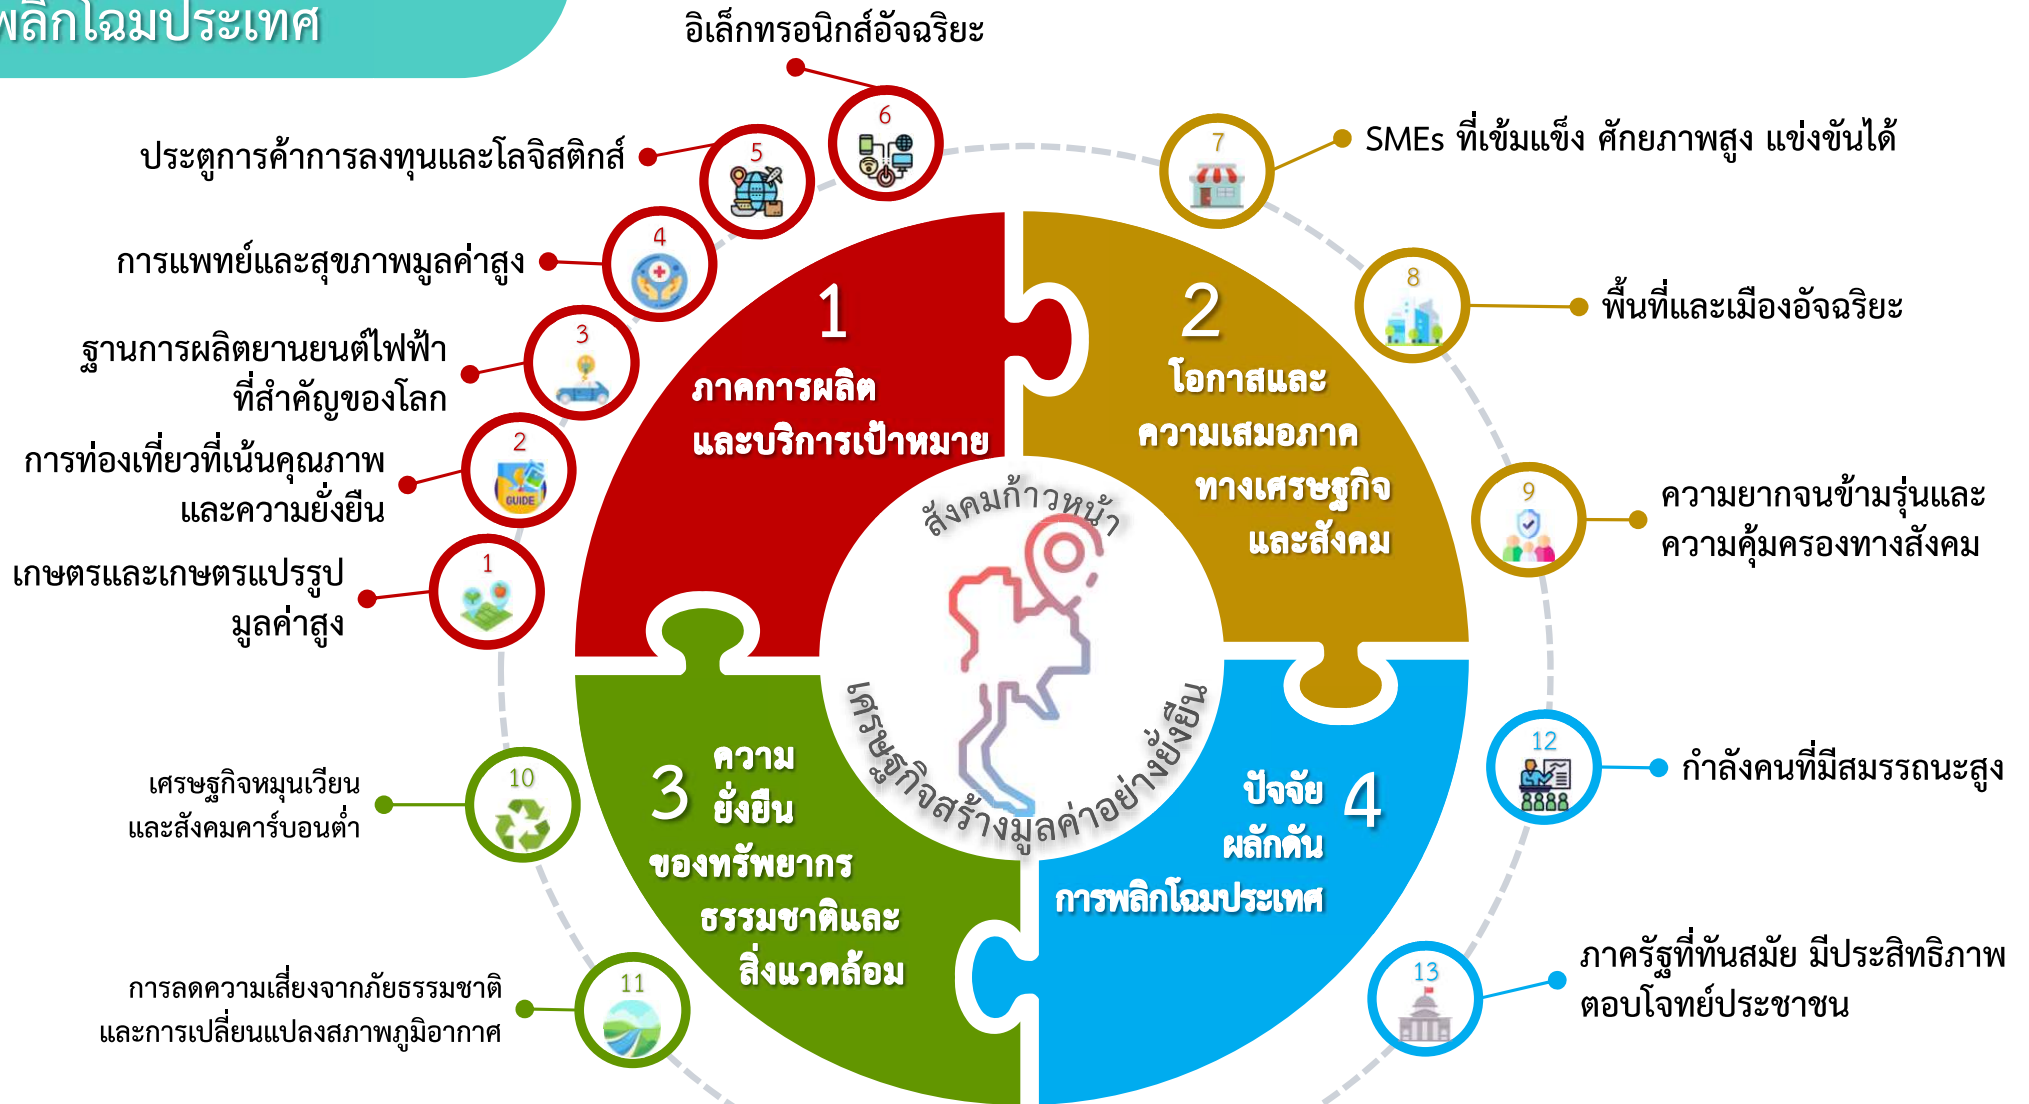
พลิกโฉมประเทศ

อิเล็กทรอนิกส์อัจฉริยะ

6

ประตูการค้าการลงทุนและโลจิสติกส์

5

การแพทย์และสุขภาพมูลค่าสูง

4

ฐานการผลิตยานยนต์ไฟฟ้าที่สำคัญของโลก

3

การท่องเที่ยวที่เน้นคุณภาพและความยั่งยืน

2

GUIDE

เกษตรและเกษตรแปรรูปมูลค่าสูง

1

7

SMEs ที่เข้มแข็ง ศักยภาพสูง แข่งขันได้

8

พื้นที่และเมืองอัจฉริยะ

9

ความยากจนข้ามรุ่นและความคุ้มครองทางสังคม

1
ภาคการผลิตและบริการเป้าหมาย

2
โอกาสและความเสมอภาคทางเศรษฐกิจและสังคม

สังคมก้าวหน้า

เศรษฐกิจสร้างมูลค่าอย่างยั่งยืน

3
ความยั่งยืนของทรัพยากรธรรมชาติและสิ่งแวดล้อม

ปัจจัยผลักดันการพลิกโฉมประเทศ
4

เศรษฐกิจหมุนเวียนและสังคมคาร์บอนต่ำ

10

การลดความเสี่ยงจากภัยธรรมชาติและการเปลี่ยนแปลงสภาพภูมิอากาศ

11

12

กำลังคนที่มีสมรรถนะสูง

13

ภาครัฐที่ทันสมัย มีประสิทธิภาพ ตอบโจทย์ประชาชน